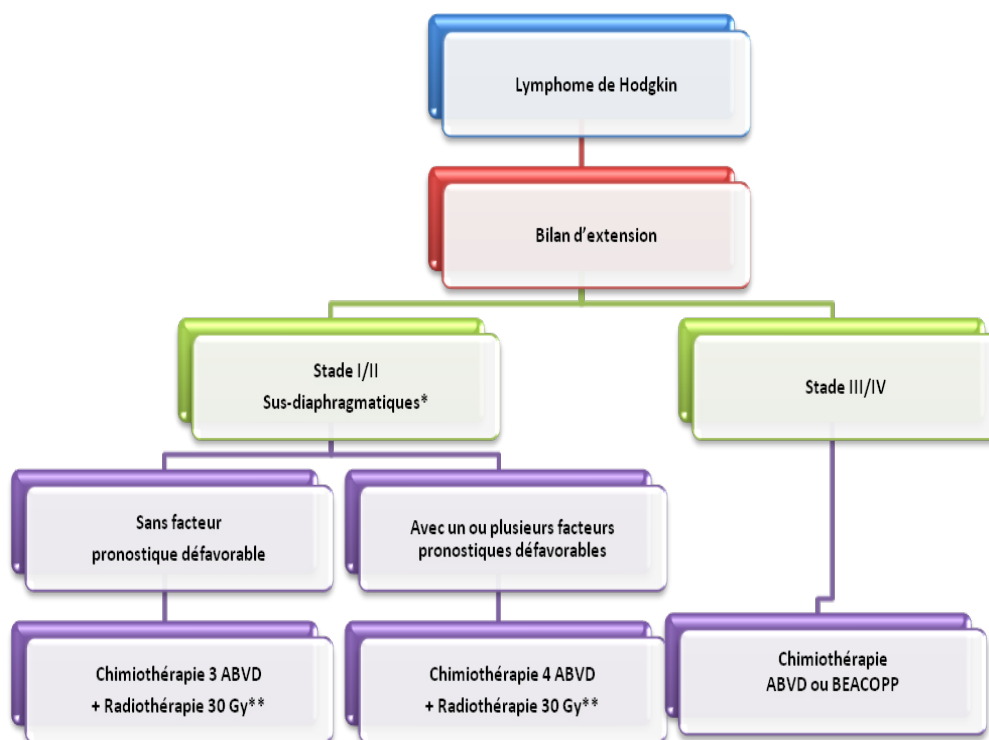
Lymphome de Hodgkin

Bilan d’extension

Stade I/II
Sus-diaphragmatiques*

Stade III/IV

Sans facteur
pronostique défavorable

Avec un ou plusieurs facteurs
pronostiques défavorables

Chimiothérapie 3 ABVD
+ Radiothérapie 30 Gy**

Chimiothérapie 4 ABVD
+ Radiothérapie 30 Gy**

Chimiothérapie
ABVD ou BEACOPP